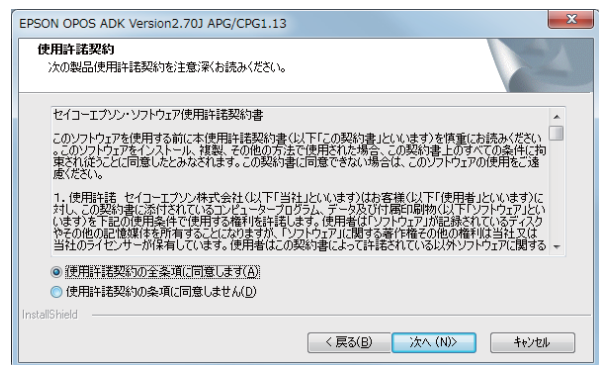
EPSON OPOS ADK Version2.70J APG/CPG1.13

使用許諾契約

次の製品使用許諾契約を注意深くお読みください。

セイコーエプソン・ソフトウェア使用許諾契約書

このソフトウェアを使用する前に本使用許諾契約書(以下「この契約書」といいます)を慎重にお読みください。このソフトウェアをインストール、複製、その他の方法で使用された場合、この契約書上のすべての条件に拘束されることに同意したとみなされます。この契約書に同意できない場合は、このソフトウェアの使用をご遠慮ください。

1. 使用許諾 セイコーエプソン株式会社(以下「当社」)はお客様(以下「使用者」といいます)に対し、この契約書に添付されているコンピュータープログラム、データ及び付属印刷物(以下「ソフトウェア」といいます)を下記の使用条件で使用する権利を許諾します。使用者は「ソフトウェア」が記録されているディスクやその他の記憶媒体を所有することになりますが、「ソフトウェア」に関する著作権その他の権利は当社又は当社のライセンサーが保有しています。使用者はこの契約書によって許諾されている以外ソフトウェアに関する

使用許諾契約の全条項に同意します(A)

使用許諾契約の条項に同意しません(D)

InstallShield

< 戻る(B)

次へ (N)>

キャンセル